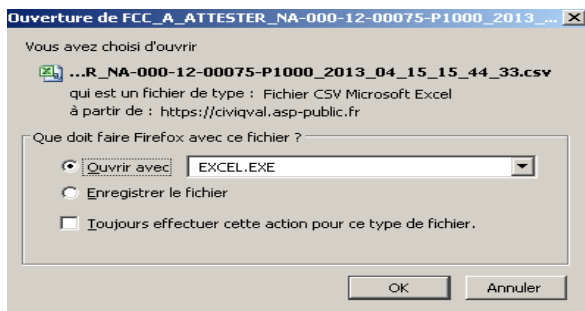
Ouverture de FCC_A_ATTESTER_NA-000-12-00075-P1000_2013_...

Vous avez choisi d'ouvrir

...R_NA-000-12-00075-P1000_2013_04_15_15_44_33.csv
qui est un fichier de type : Fichier CSV Microsoft Excel
à partir de : https://civiqval.asp-public.fr

Que doit faire Firefox avec ce fichier ?

Ouvrir avec EXCEL.EXE

Enregistrer le fichier

Toujours effectuer cette action pour ce type de fichier.

OK Annuler